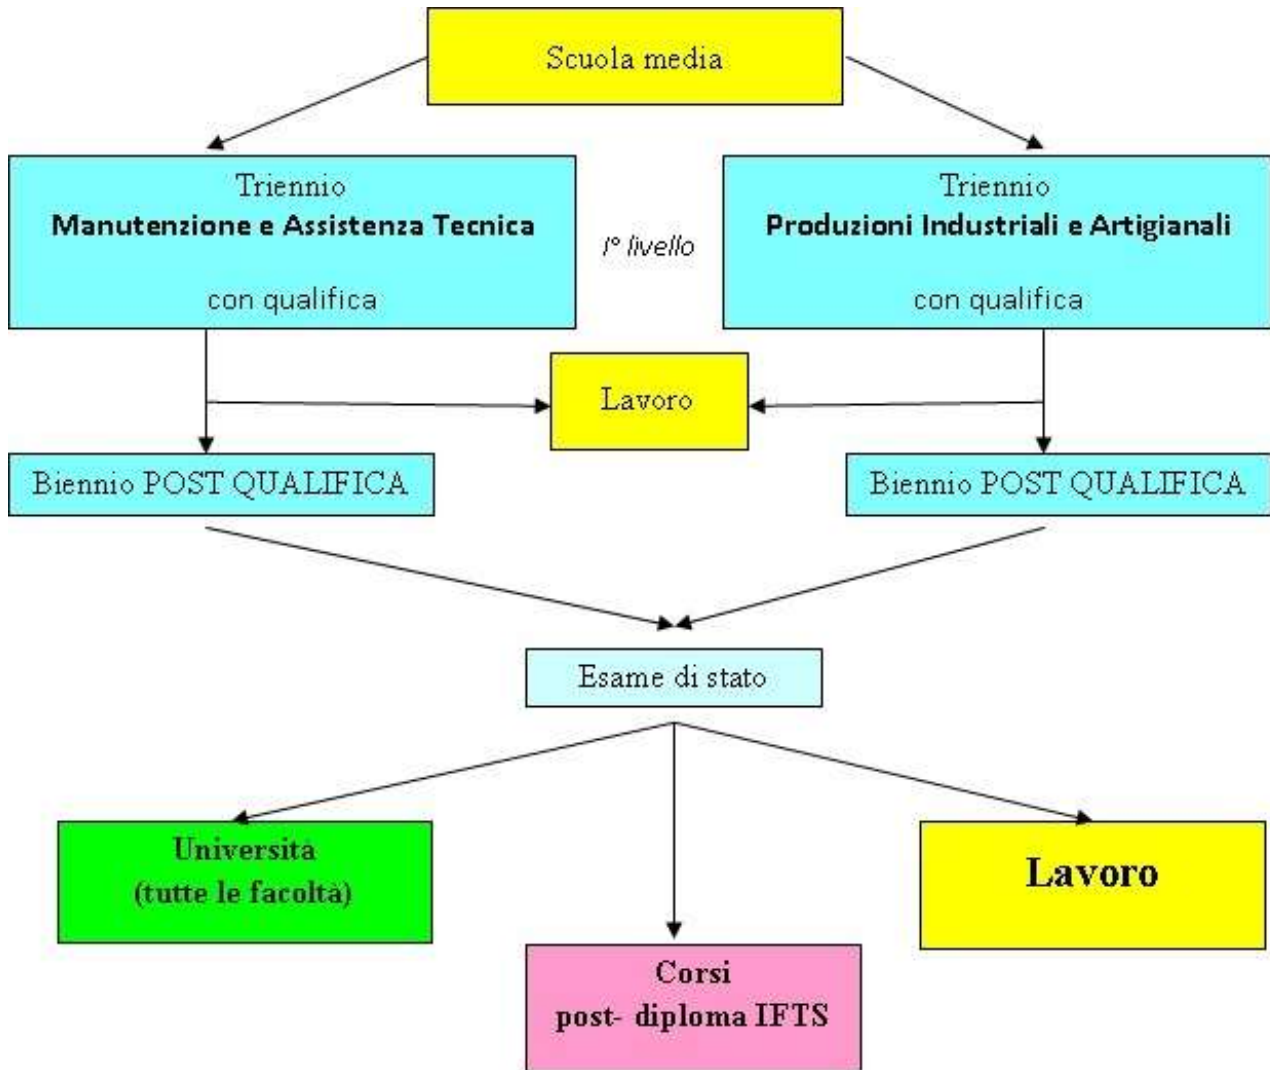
Scuola media

Triennio
Manutenzione e Assistenza Tecnica

con qualifica

I° livello

Triennio
Produzioni Industriali e Artigianali

con qualifica

Lavoro

Biennio POST QUALIFICA

Biennio POST QUALIFICA

Esame di stato

Università
(tutte le facoltà)

Corsi
post- diploma IFTS

Lavoro